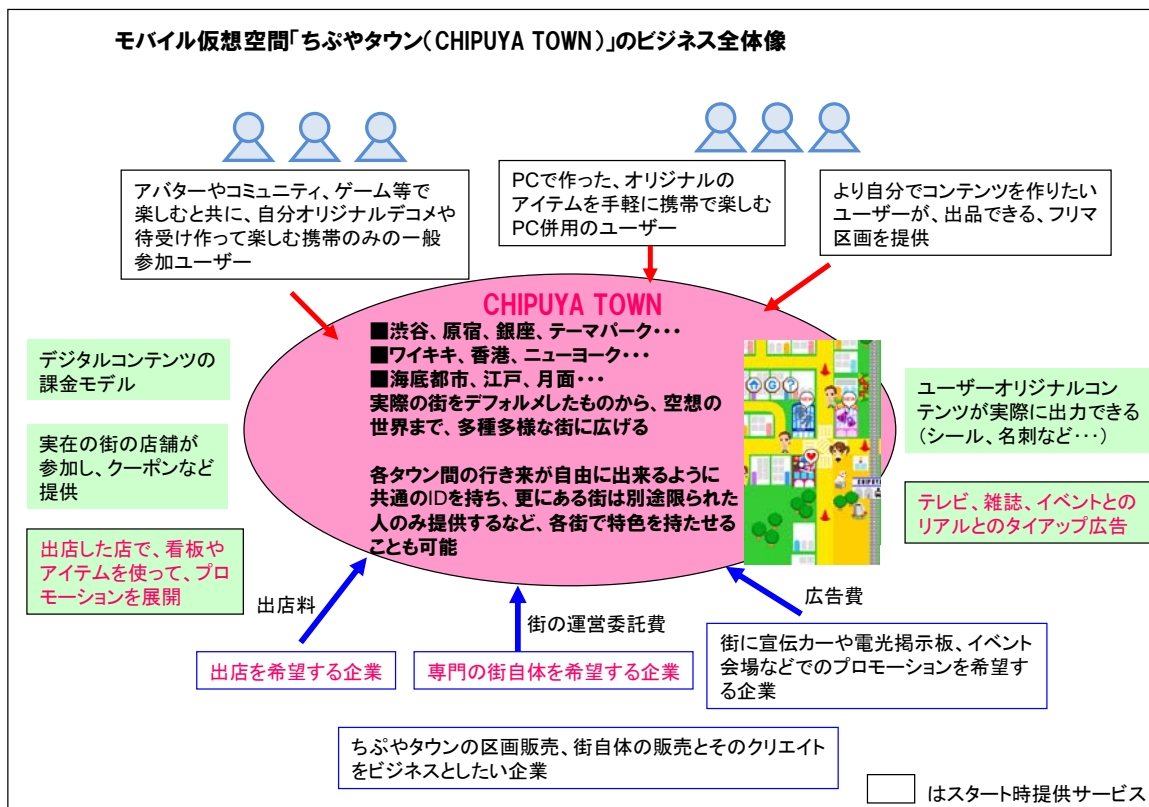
モバイル仮想空間「ちぷやタウン（CHIPUYA TOWN）」のビジネス全体像

アバターやコミュニティ、ゲーム等で楽しむと共に、自分オリジナルデコメや待受け作って楽しむ携帯のみの一般参加ユーザー

PCで作った、オリジナルのアイテムを手軽に携帯で楽しむPC併用のユーザー

より自分でコンテンツを作りたいユーザーが、出品できる、フリマ区画を提供

CHIPUYA TOWN
■渋谷、原宿、銀座、テーマパーク･･･
■ワイキキ、香港、ニューヨーク･･･
■海底都市、江戸、月面･･･
実際の街をデフォルメしたものから、空想の世界まで、多種多様な街に広げる

各タウン間の行き来が自由に出来るように共通のIDを持ち、更にある街は別途限られた人のみ提供するなど、各街で特色を持たせることも可能

デジタルコンテンツの課金モデル

実在の街の店舗が参加し、クーポンなど提供

出店した店で、看板やアイテムを使って、プロモーションを展開

ユーザーオリジナルコンテンツが実際に出力できる（シール、名刺など･･･）

テレビ、雑誌、イベントとのリアルとのタイアップ広告

出店料

街の運営委託費

広告費

出店を希望する企業

専門の街自体を希望する企業

街に宣伝カーや電光掲示板、イベント会場などでのプロモーションを希望する企業

ちぷやタウンの区画販売、街自体の販売とそのクリエイトをビジネスとしたい企業

はスタート時提供サービス